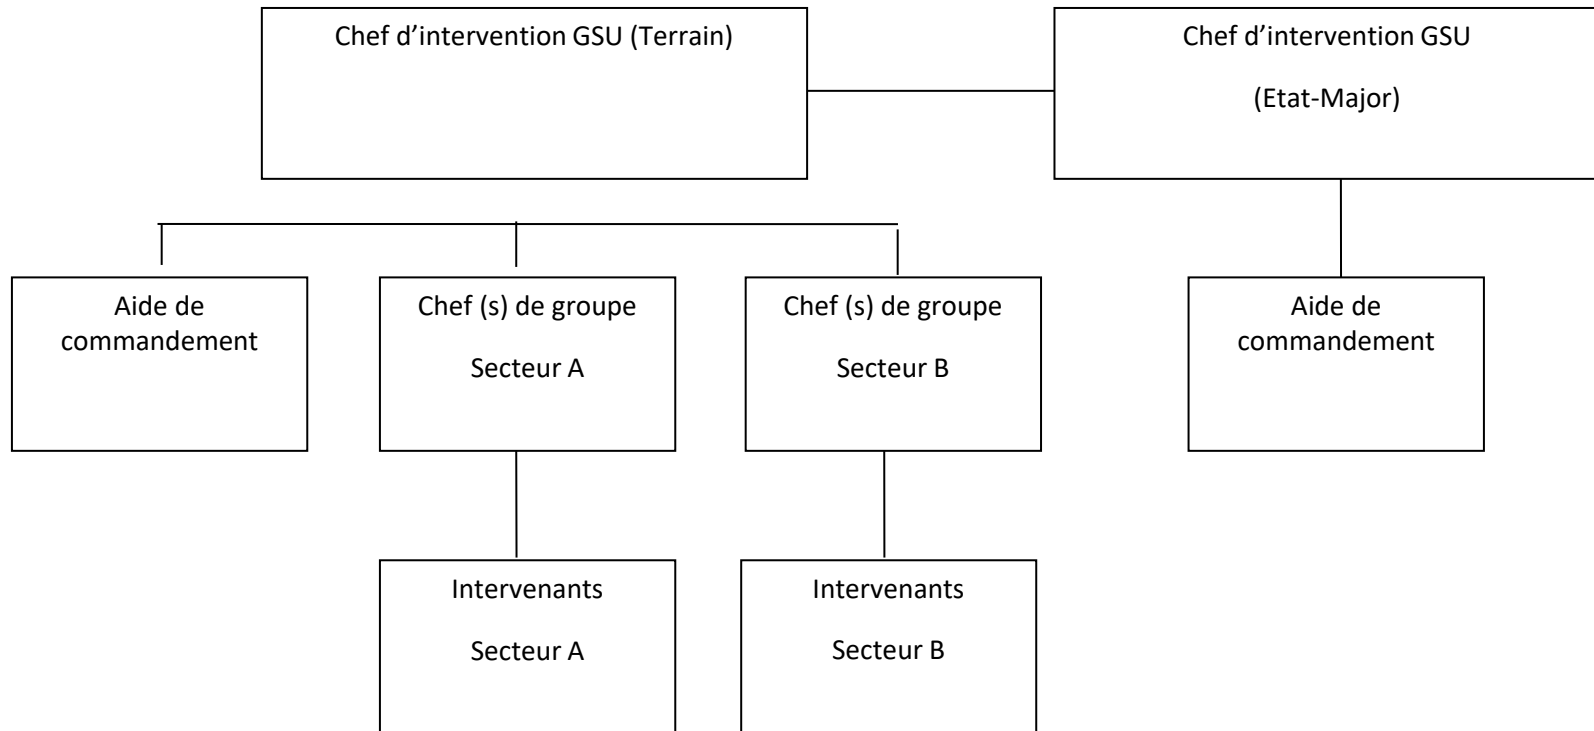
Chef d’intervention GSU (Terrain)

Chef d’intervention GSU

(Etat-Major)

Aide de commandement

Chef (s) de groupe

Secteur A

Chef (s) de groupe

Secteur B

Aide de commandement

Intervenants

Secteur A

Intervenants

Secteur B